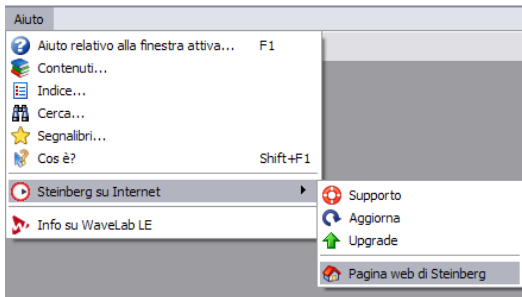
Aiuto

Aiuto relativo alla finestra attiva... F1
Contenuti...
Indice...
Cerca...
Segnalibri...
Cos è? Shift+F1
Steinberg su Internet
Info su WaveLab LE

Supporto
Aggiorna
Upgrade
Pagina web di Steinberg